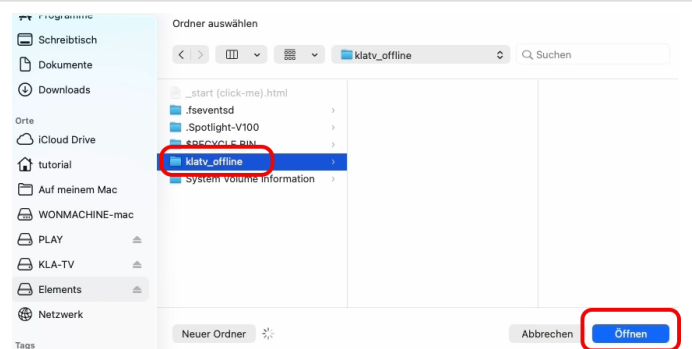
Programme
Schreibtisch
Dokumente
Downloads
Orte
iCloud Drive
tutorial
Auf meinem Mac
WONMACHINE-mac
PLAY
KLA-TV
Elements
Netzwerk
Tags

Ordner auswählen
klatv_offline
Suchen
_start (click-me).html
.fseventsd
.Spotlight-V100
$RECYCLE.BIN
klatv_offline
System Volume Information
Neuer Ordner
Abbrechen
Öffnen